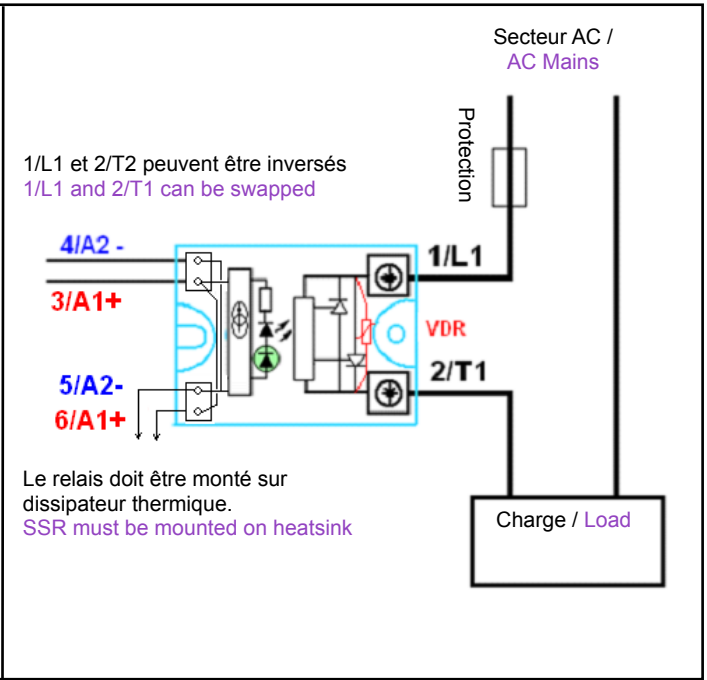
Secteur AC /
AC Mains

Protection

1/L1 et 2/T2 peuvent être inversés
1/L1 and 2/T1 can be swapped

4/A2 -
3/A1+
5/A2-
6/A1+

1/L1
VDR
2/T1

Le relais doit être monté sur dissipateur thermique.
SSR must be mounted on heatsink

Charge / Load